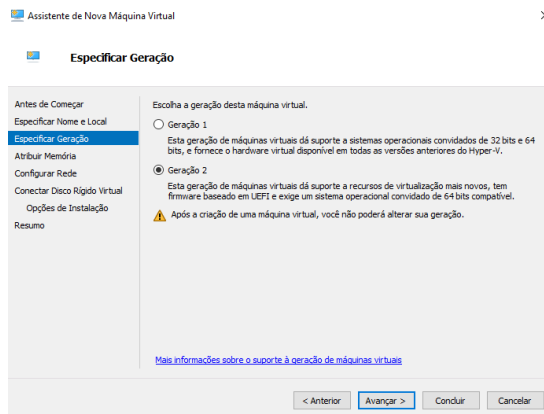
Assistente de Nova Máquina Virtual

Especificar Geração

Antes de Começar
Especificar Nome e Local
Especificar Geração
Atribuir Memória
Configurar Rede
Conectar Disco Rígido Virtual
Opções de Instalação
Resumo

Escolha a geração desta máquina virtual.

Geração 1
Esta geração de máquinas virtuais dá suporte a sistemas operacionais convidados de 32 bits e 64 bits, e fornece o hardware virtual disponível em todas as versões anteriores do Hyper-V.

Geração 2
Esta geração de máquinas virtuais dá suporte a recursos de virtualização mais novos, tem firmware baseado em UEFI e exige um sistema operacional convidado de 64 bits compatível.

Após a criação de uma máquina virtual, você não poderá alterar sua geração.

Mais informações sobre o suporte à geração de máquinas virtuais

< Anterior
Avançar >
Concluir
Cancelar